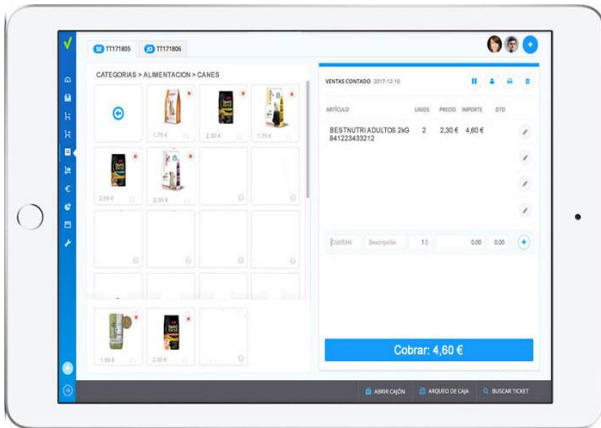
SE TT171805 JO TT171806

CATEGORIAS > ALIMENTACION > CANES

1,75 €
2,30 €
1,75 €
2,55 €
2,30 €
1,50 €
2,30 €

VENTAS CONTADO 2017-12-10

| ARTÍCULO | UNIDS | PRECIO | IMPORTE | DTO |
|---|---|---|---|---|
| BESTNUTRI ADULTOS 2kG 841223433212 | 2 | 2,30 € | 4,60 € | |

COD/EAN Descripción 1 0.00 0.00

Cobrar: 4,60 €

ABRIR CAJÓN ARQUEO DE CAJA BUSCAR TICKET